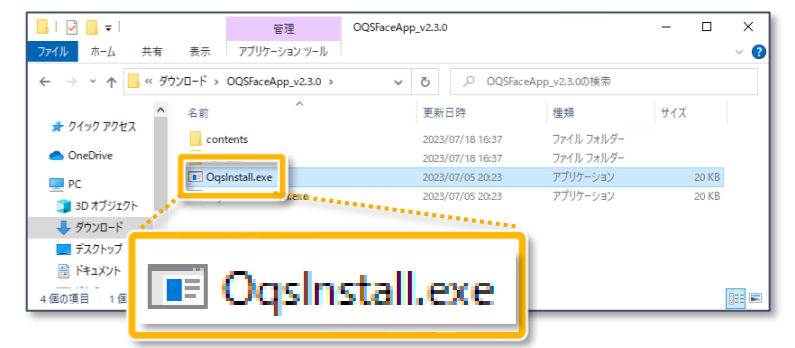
管理
OQSFaceApp_v2.3.0
ファイル ホーム 共有 表示 アプリケーション ツール
« ダウンロード › OQSFaceApp_v2.3.0 ›
OQSFaceApp_v2.3.0の検索
名前 更新日時 種類 サイズ
クイック アクセス
OneDrive
PC
3D オブジェクト
ダウンロード
デスクトップ
ドキュメント
contents 2023/07/18 16:37 ファイル フォルダー
2023/07/18 16:37 ファイル フォルダー
OqsInstall.exe 2023/07/05 20:23 アプリケーション 20 KB
.exe 2023/07/05 20:23 アプリケーション 20 KB
4 個の項目 1 個
OqsInstall.exe